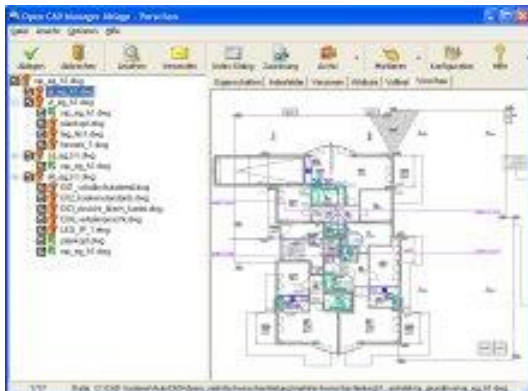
Open CAD Manager Ablage - Vorschau

Datei Ansicht Optionen Hilfe

Ablegen Bearbeiten Suchen Verwenden Index Katalog Zeichnung Archiv Markieren Konfiguration Hilfe

Eigenschaften Attribute Versionen Ablage Volltext Vorschau

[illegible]_ag_51.dwg
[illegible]_ag_52.dwg
ul_ag_51.dwg
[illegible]_ag_51.dwg
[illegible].dwg
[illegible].dwg
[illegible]_1.dwg
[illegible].dwg
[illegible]_ag_51.dwg
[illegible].dwg
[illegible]_ag_51.dwg
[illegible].dwg
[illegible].dwg
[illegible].dwg
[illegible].dwg
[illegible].dwg
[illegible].dwg
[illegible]_ag_51.dwg

1/17 Pfad: C:\CAD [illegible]_ag_51.dwg